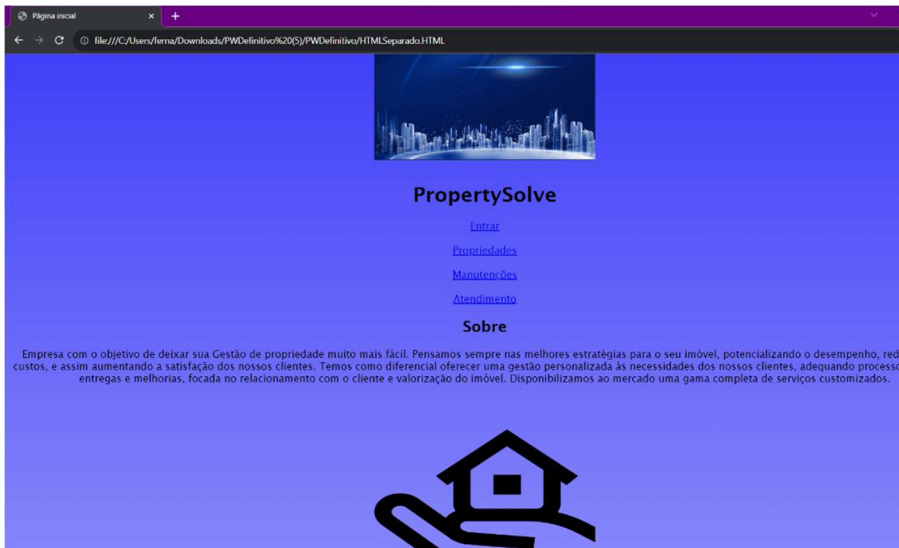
Página inicial

file:///C:/Users/ferna/Downloads/PWDefinitivo%20(5)/PWDefinitivo/HTMLSeparado.HTML

PropertySolve

Entrar

Propriedades

Manutenções

Atendimento

Sobre

Empresa com o objetivo de deixar sua Gestão de propriedade muito mais fácil. Pensamos sempre nas melhores estratégias para o seu imóvel, potencializando o desempenho, red custos, e assim aumentando a satisfação dos nossos clientes. Temos como diferencial oferecer uma gestão personalizada às necessidades dos nossos clientes, adequando processo entregas e melhorias, focada no relacionamento com o cliente e valorização do imóvel. Disponibilizamos ao mercado uma gama completa de serviços customizados.